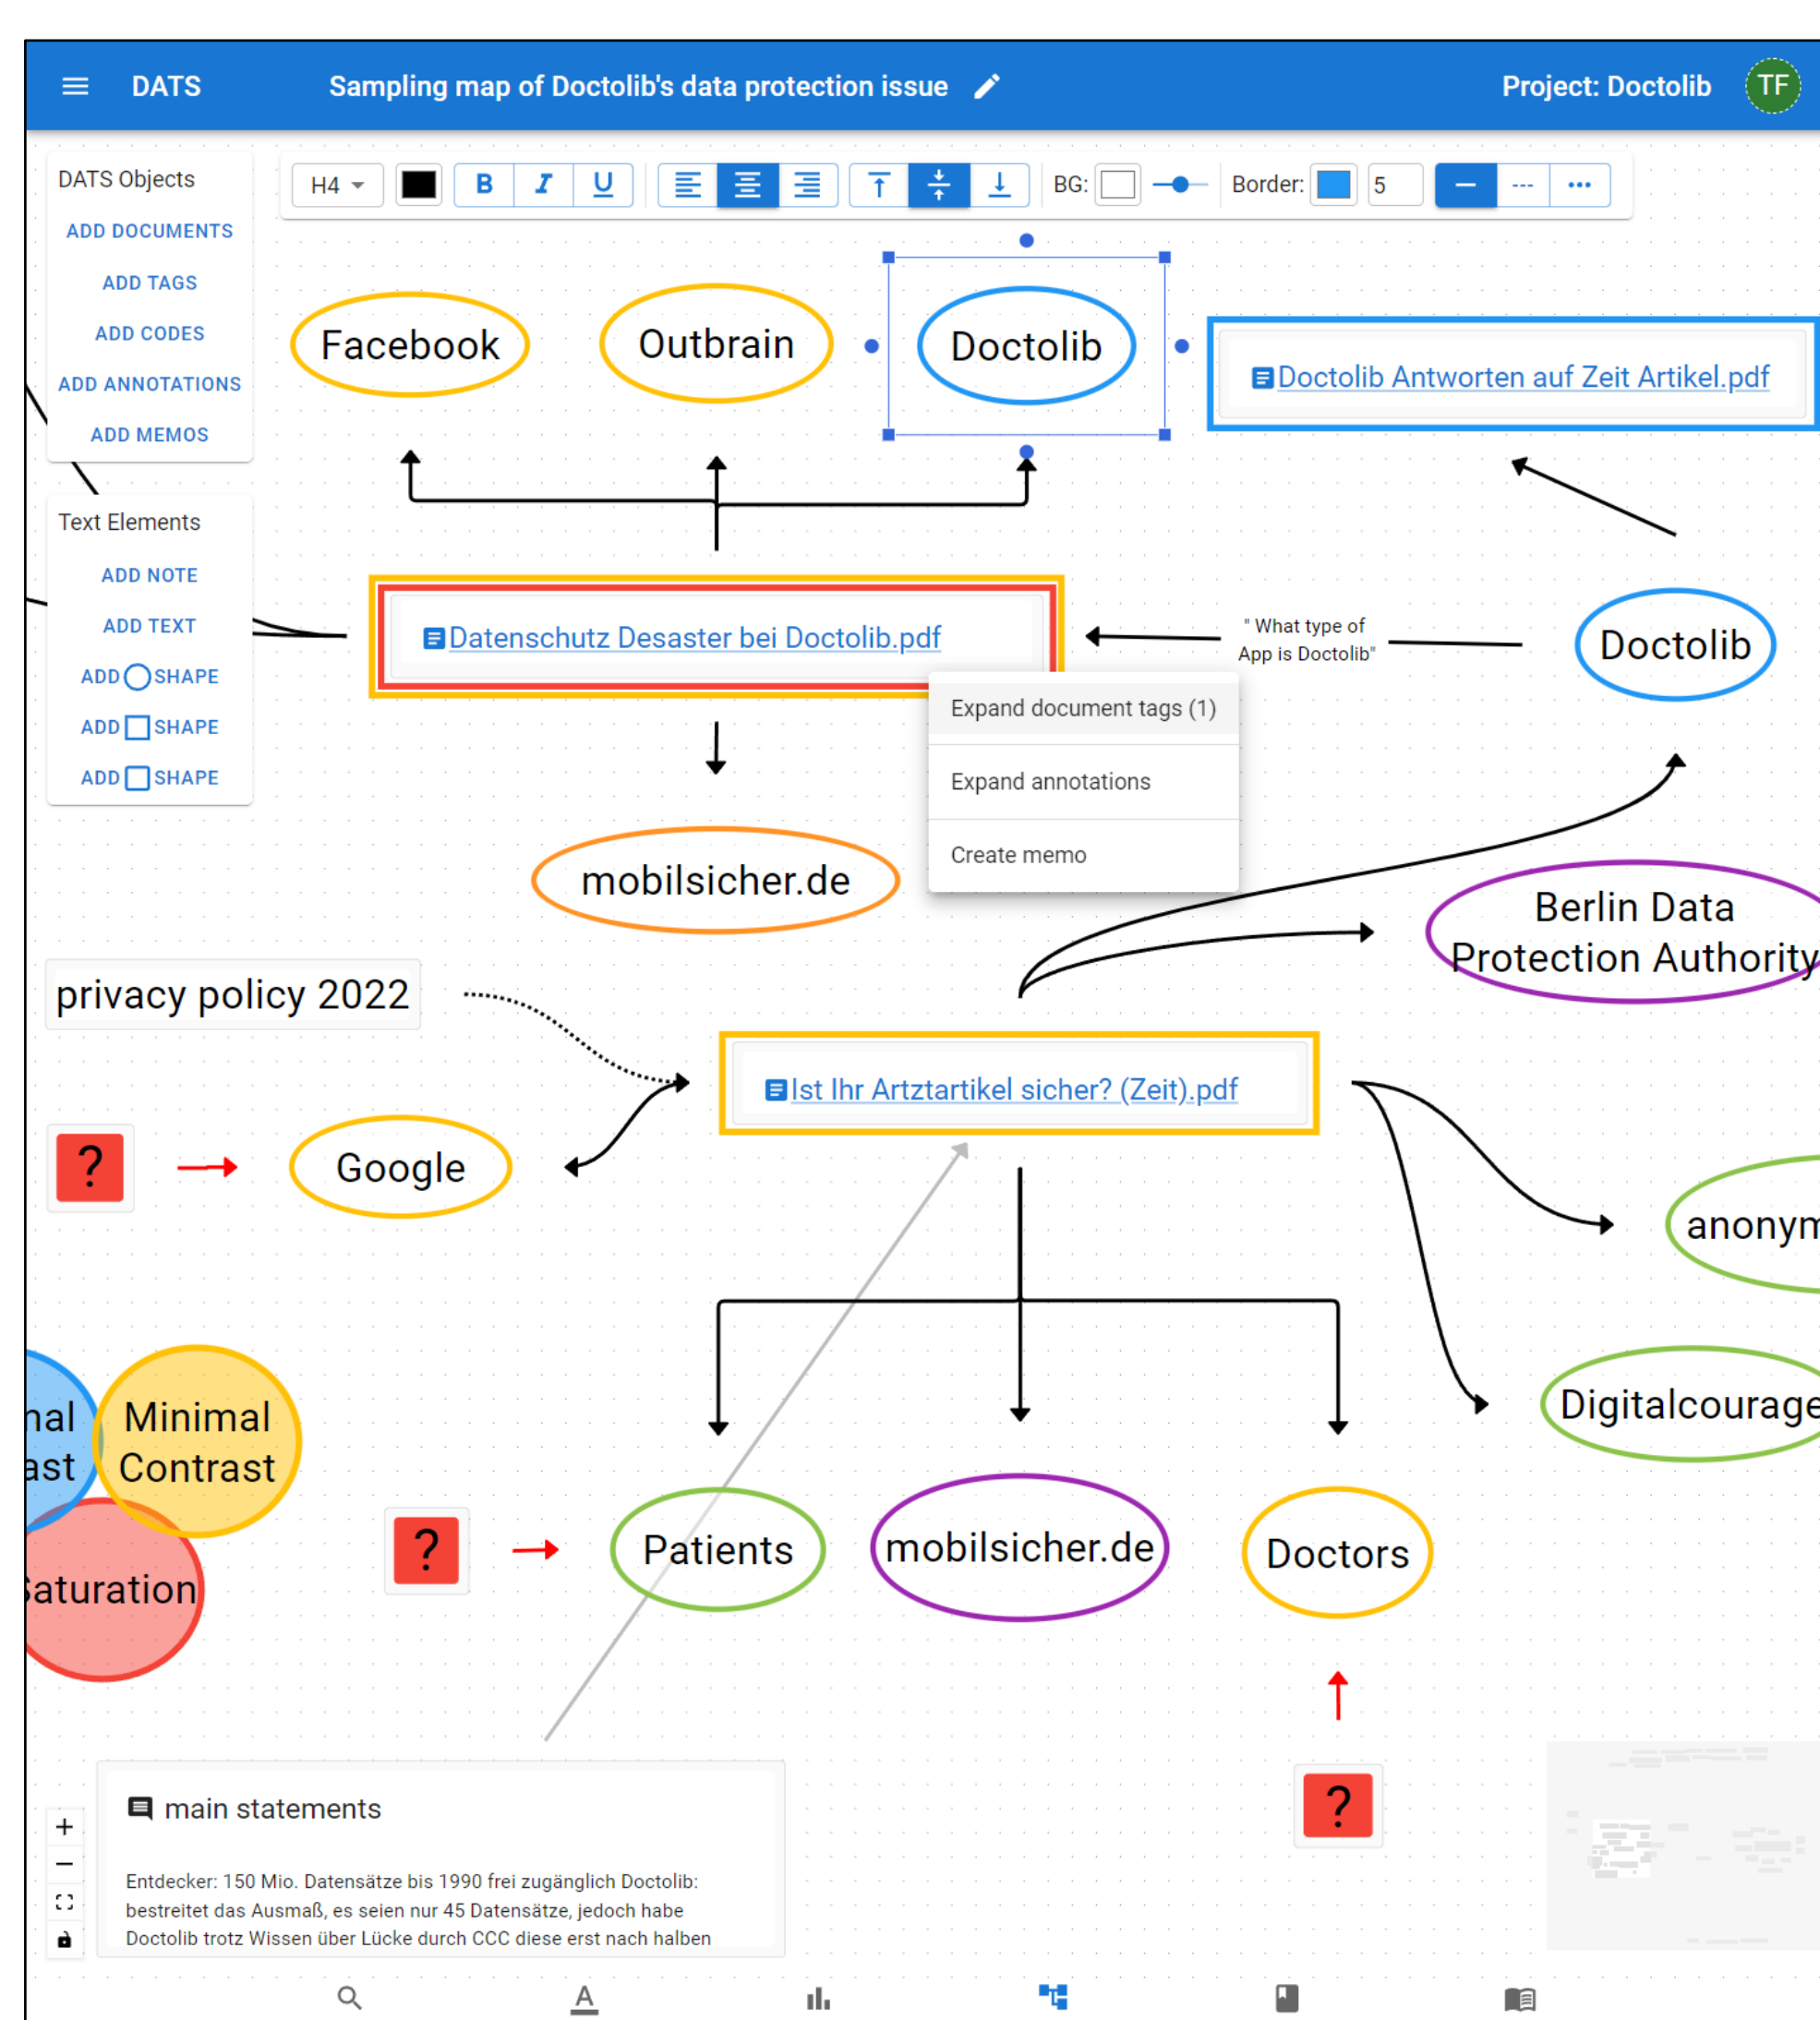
DATS Sampling map of Doctolib's data protection issue Project: Doctolib TF

DATS Objects
ADD DOCUMENTS
ADD TAGS
ADD CODES
ADD ANNOTATIONS
ADD MEMOS

Text Elements
ADD NOTE
ADD TEXT
ADD SHAPE
ADD SHAPE
ADD SHAPE

H4 B I U BG: Border: 5

Facebook
Outbrain
Doctolib
Doctolib Antworten auf Zeit Artikel.pdf

Datenschutz Desaster bei Doctolib.pdf
" What type of App is Doctolib"
Doctolib

Expand document tags (1)
Expand annotations
Create memo

mobilsicher.de
Berlin Data Protection Authority

privacy policy 2022
Ist Ihr Artztartikel sicher? (Zeit).pdf

?
Google
anonym

nal ast
Minimal Contrast
aturation
Digitalcourage

?
Patients
mobilsicher.de
Doctors

?

main statements

Entdecker: 150 Mio. Datensätze bis 1990 frei zugänglich Doctolib: bestreitet das Ausmaß, es seien nur 45 Datensätze, jedoch habe Doctolib trotz Wissen über Lücke durch CCC diese erst nach halben

+
−